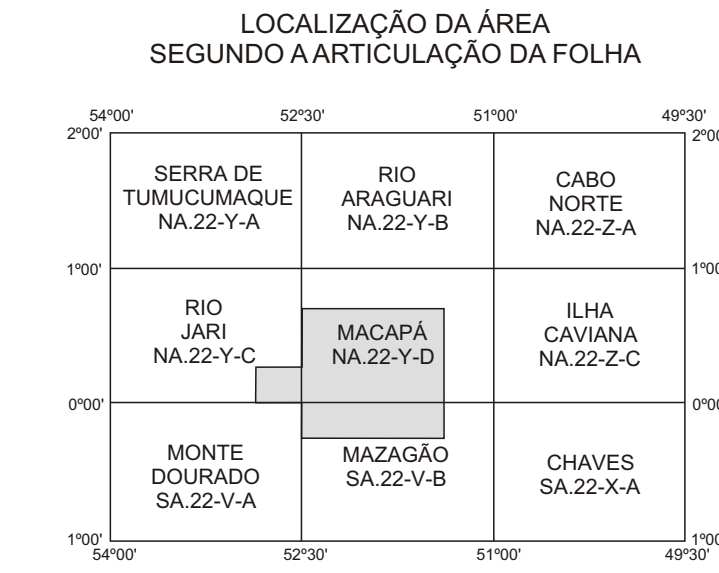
LOCALIZAÇÃO DA ÁREA
SEGUNDO A ARTICULAÇÃO DA FOLHA

54º00' 52º30' 51º00' 49º30'

2º00' 2º00'

SERRA DE TUMUCUMAQUE NA.22-Y-A

RIO ARAGUARI NA.22-Y-B

CABO NORTE NA.22-Z-A

1º00' 1º00'

RIO JARI NA.22-Y-C

MACAPÁ NA.22-Y-D

ILHA CAVIANA NA.22-Z-C

0º00' 0º00'

MONTE DOURADO SA.22-V-A

MAZAGÃO SA.22-V-B

CHAVES SA.22-X-A

1º00' 1º00'

54º00' 52º30' 51º00' 49º30'